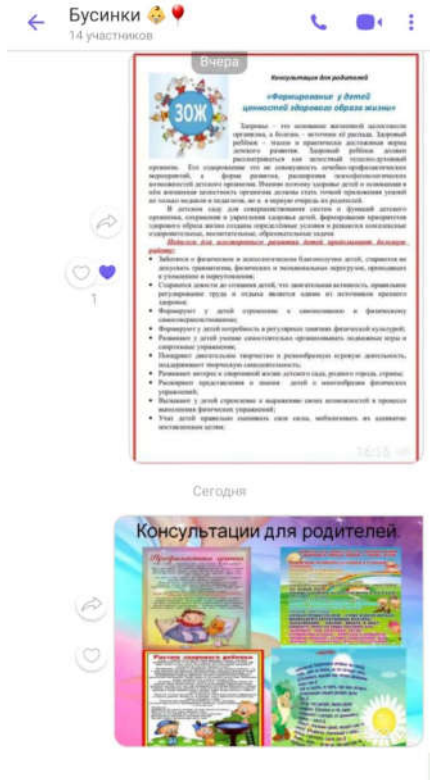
Бусинки 👶🎈
14 участников

Вчера

Консультация для родителей

«Формирование у детей ценностей здорового образа жизни»

ЗОЖ

Здоровье – это основное жизненной ценностью организма, а болезнь – источник её расхода. Здоровый ребёнок – залог и практическое достижение нормы детского развития. Здоровый ребёнок должен рассматриваться как целостный телесно-духовный организм. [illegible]

В детском саду для совершенствования системы и функций детского организма, сохранения и укрепления здоровья детей, формирования приоритетов здорового образа жизни созданы определённые условия и решаются комплексные оздоровительные, воспитательные, образовательные задачи.

Подсказки для всестороннего развития детей предлагаемые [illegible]:

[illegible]

1

14:15

Сегодня

Консультации для родителей